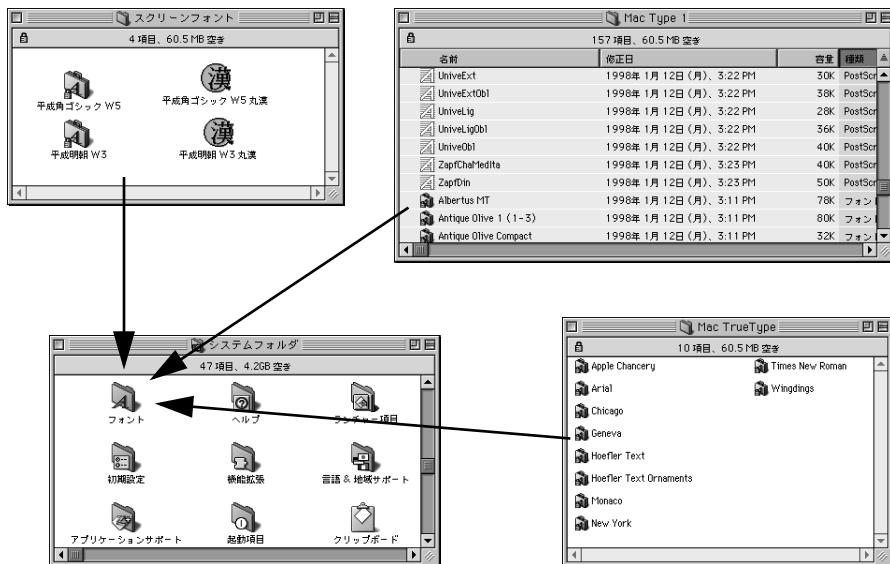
スクリーンフォント
4 項目、60.5 MB 空き
平成角ゴシック W5
漢
平成角ゴシック W5 丸漢
平成明朝 W3
漢
平成明朝 W3 丸漢

Mac Type 1
157 項目、60.5 MB 空き

| 名前 | 修正日 | 容量 | 種類 |
|---|---|---|---|
| UniveExt | 1998年 1月 12日 (月)、3:22 PM | 30K | PostScr |
| UniveExtObl | 1998年 1月 12日 (月)、3:22 PM | 38K | PostScr |
| UniveLig | 1998年 1月 12日 (月)、3:22 PM | 28K | PostScr |
| UniveLigObl | 1998年 1月 12日 (月)、3:22 PM | 36K | PostScr |
| UniveObl | 1998年 1月 12日 (月)、3:22 PM | 40K | PostScr |
| ZapfChaMedIta | 1998年 1月 12日 (月)、3:23 PM | 40K | PostScr |
| ZapfDin | 1998年 1月 12日 (月)、3:23 PM | 50K | PostScr |
| Albertus MT | 1998年 1月 12日 (月)、3:11 PM | 78K | フォン |
| Antique Olive 1 (1-3) | 1998年 1月 12日 (月)、3:11 PM | 80K | フォン |
| Antique Olive Compact | 1998年 1月 12日 (月)、3:11 PM | 32K | フォン |

システムフォルダ
47 項目、4.2GB 空き
フォント
ヘルプ
ランチャー項目
初期設定
機能拡張
言語 & 地域サポート
アプリケーションサポート
起動項目
クリップボード

Mac TrueType
10 項目、60.5 MB 空き
Apple Chancery
Times New Roman
Arial
Wingdings
Chicago
Geneva
Hoefler Text
Hoefler Text Ornaments
Monaco
New York